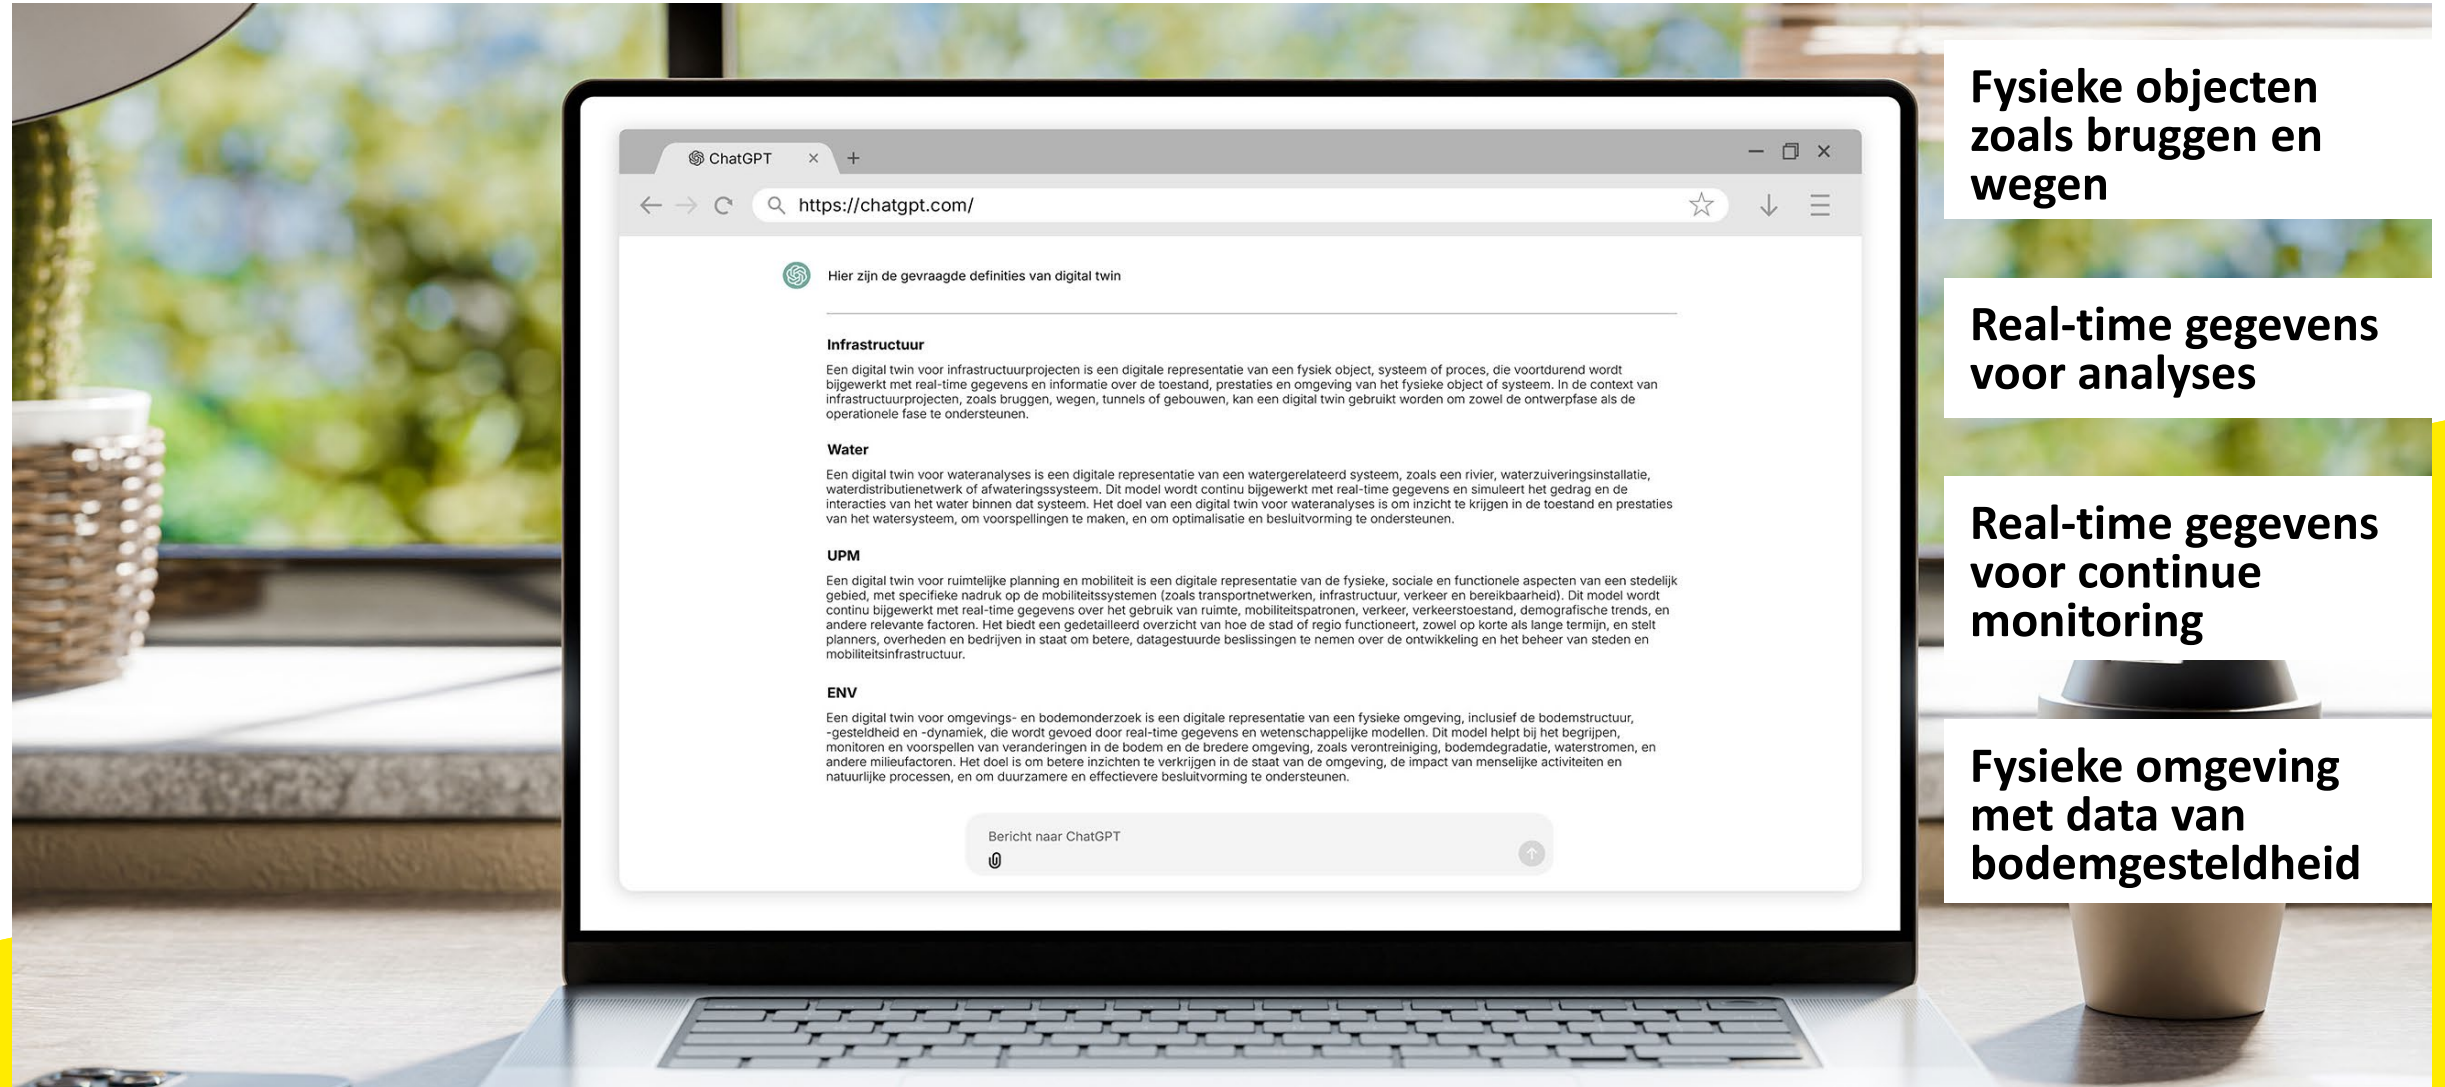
ChatGPT
https://chatgpt.com/

Hier zijn de gevraagde definities van digital twin

Infrastructuur

Een digital twin voor infrastructuurprojecten is een digitale representatie van een fysiek object, systeem of proces, die voortdurend wordt bijgewerkt met real-time gegevens en informatie over de toestand, prestaties en omgeving van het fysieke object of systeem. In de context van infrastructuurprojecten, zoals bruggen, wegen, tunnels of gebouwen, kan een digital twin gebruikt worden om zowel de ontwerpfase als de operationele fase te ondersteunen.

Water

Een digital twin voor wateranalyses is een digitale representatie van een watergerelateerd systeem, zoals een rivier, waterzuiveringsinstallatie, waterdistributienetwerk of afwateringssysteem. Dit model wordt continu bijgewerkt met real-time gegevens en simuleert het gedrag en de interacties van het water binnen dat systeem. Het doel van een digital twin voor wateranalyses is om inzicht te krijgen in de toestand en prestaties van het watersysteem, om voorspellingen te maken, en om optimalisatie en besluitvorming te ondersteunen.

UPM

Een digital twin voor ruimtelijke planning en mobiliteit is een digitale representatie van de fysieke, sociale en functionele aspecten van een stedelijk gebied, met specifieke nadruk op de mobiliteitssystemen (zoals transportnetwerken, infrastructuur, verkeer en bereikbaarheid). Dit model wordt continu bijgewerkt met real-time gegevens over het gebruik van ruimte, mobiliteitspatronen, verkeer, verkeerstoestand, demografische trends, en andere relevante factoren. Het biedt een gedetailleerd overzicht van hoe de stad of regio functioneert, zowel op korte als lange termijn, en stelt planners, overheden en bedrijven in staat om betere, datagestuurde beslissingen te nemen over de ontwikkeling en het beheer van steden en mobiliteitsinfrastructuur.

ENV

Een digital twin voor omgevings- en bodemonderzoek is een digitale representatie van een fysieke omgeving, inclusief de bodemstructuur, -gesteldheid en -dynamiek, die wordt gevoed door real-time gegevens en wetenschappelijke modellen. Dit model helpt bij het begrijpen, monitoren en voorspellen van veranderingen in de bodem en de bredere omgeving, zoals verontreiniging, bodemdegradatie, waterstromen, en andere milieufactoren. Het doel is om betere inzichten te verkrijgen in de staat van de omgeving, de impact van menselijke activiteiten en natuurlijke processen, en om duurzamere en effectievere besluitvorming te ondersteunen.

Bericht naar ChatGPT

Fysieke objecten zoals bruggen en wegen

Real-time gegevens voor analyses

Real-time gegevens voor continue monitoring

Fysieke omgeving met data van bodemgesteldheid